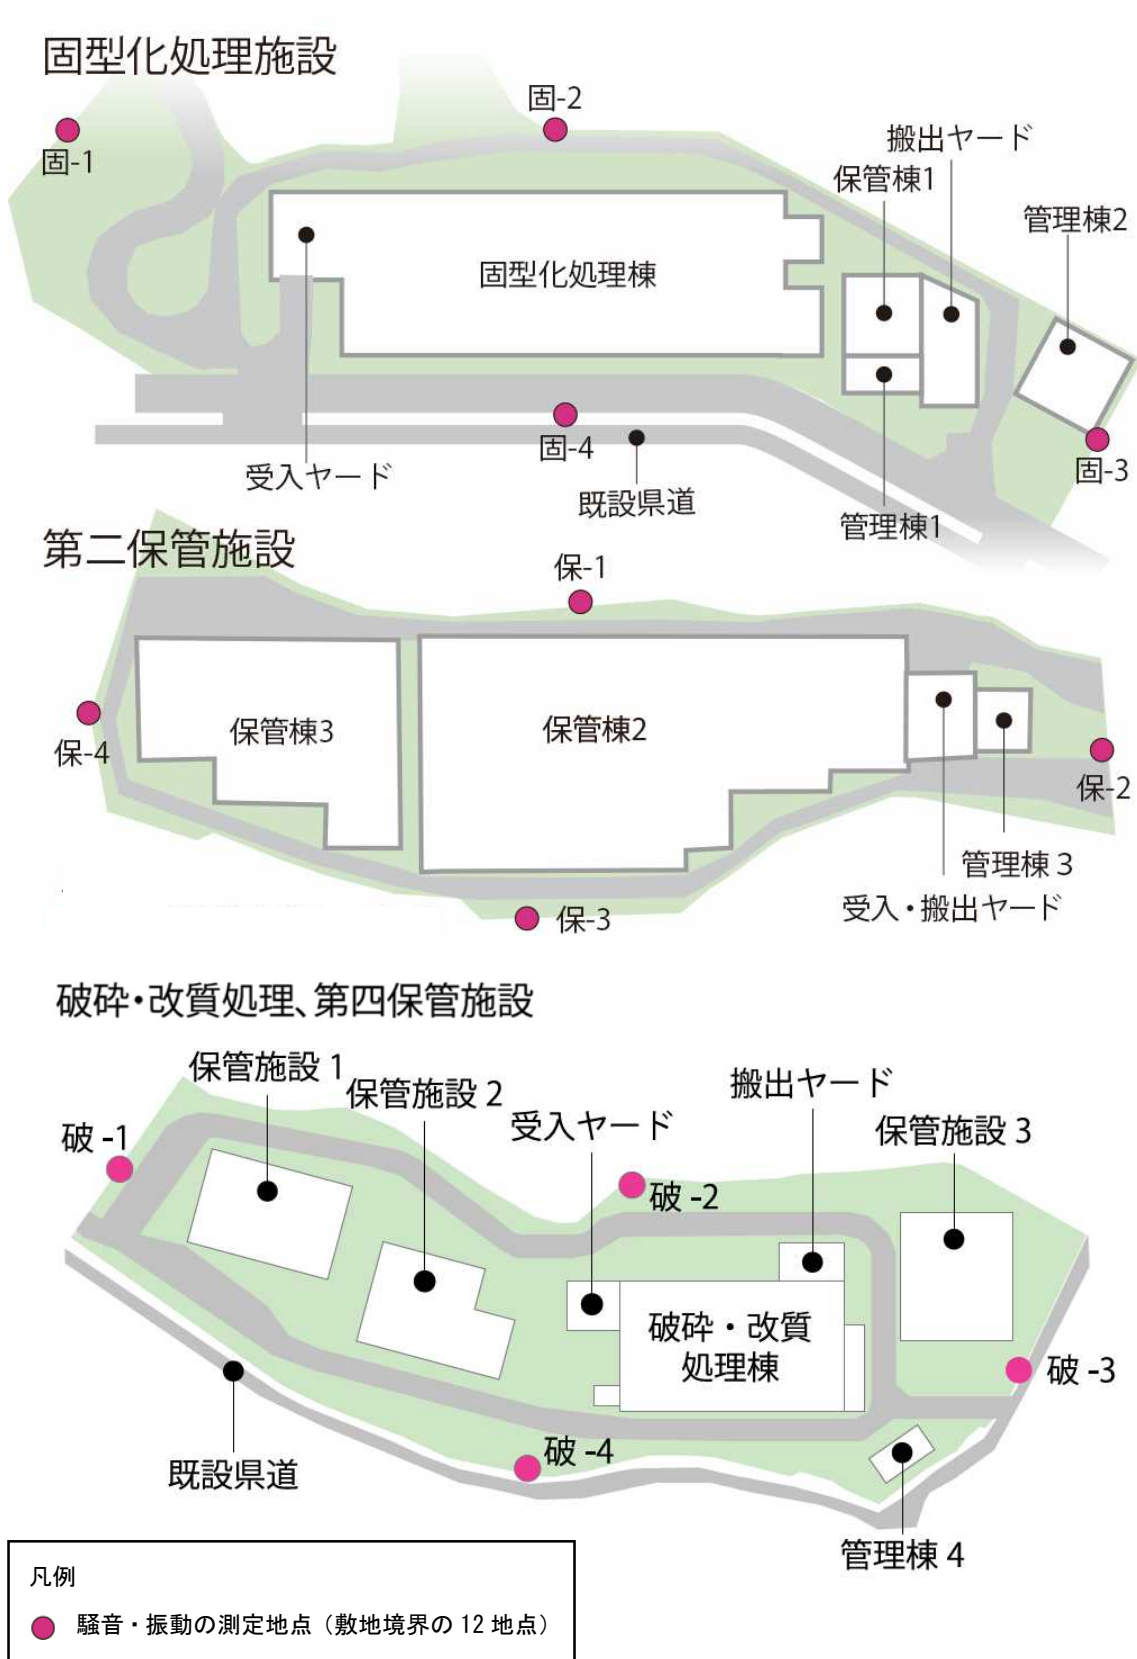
固型化処理施設

固-2

固-1

搬出ヤード

保管棟1

管理棟2

固型化処理棟

固-4

固-3

受入ヤード

既設県道

管理棟1

第二保管施設

保-1

保-4

保管棟3

保管棟2

保-2

管理棟 3

受入・搬出ヤード

保-3

破砕・改質処理、第四保管施設

保管施設 1

保管施設 2

搬出ヤード

受入ヤード

保管施設 3

破 -1

破 -2

破砕・改質
処理棟

破 -3

既設県道

破 -4

管理棟 4

凡例

騒音・振動の測定地点（敷地境界の 12 地点）